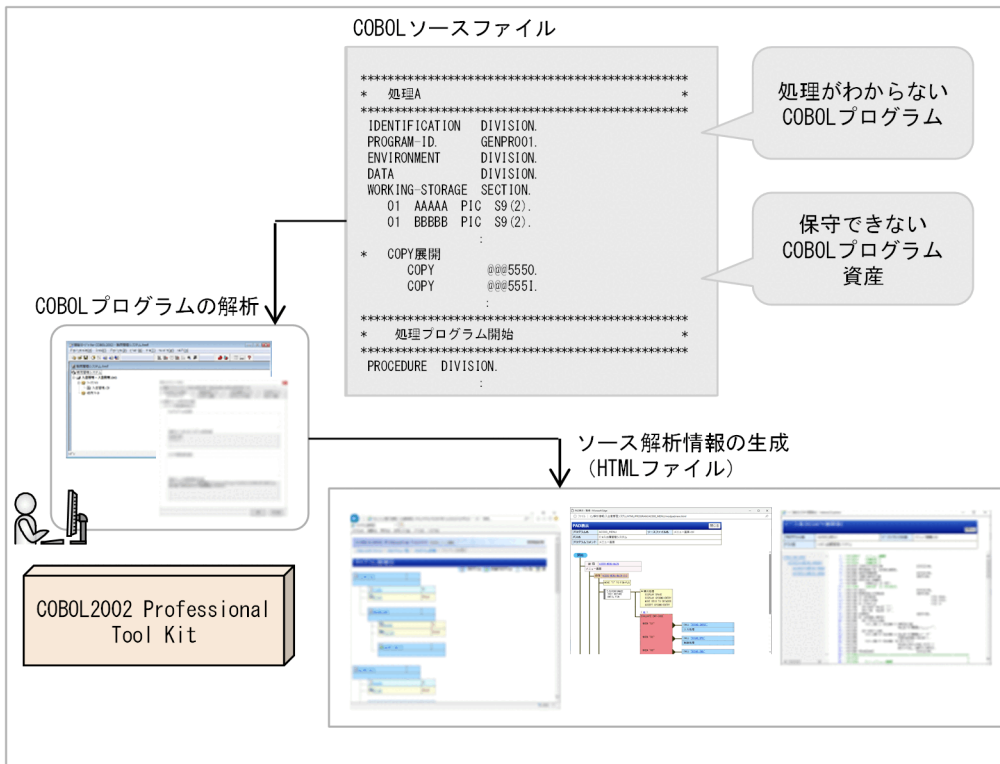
COBOLソースファイル

```
************************************************
*   処理A                                      *
************************************************
 IDENTIFICATION   DIVISION.
 PROGRAM-ID.      GENPRO01.
 ENVIRONMENT      DIVISION.
 DATA             DIVISION.
 WORKING-STORAGE  SECTION.
    01  AAAAA  PIC  S9(2).
    01  BBBBB  PIC  S9(2).
                  :
*   COPY展開
       COPY        @@@5550.
       COPY        @@@555I.
                  :
************************************************
*    処理プログラム開始                          *
************************************************
 PROCEDURE  DIVISION.
                  :
```

処理がわからない COBOLプログラム

保守できない COBOLプログラム 資産

COBOLプログラムの解析

ソース解析情報の生成 (HTMLファイル)

COBOL2002 Professional Tool Kit